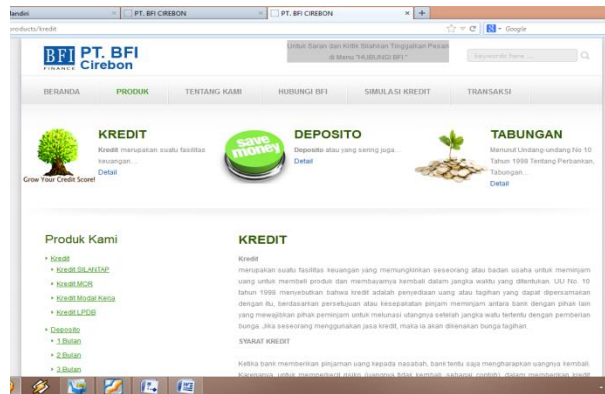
andiri | PT. BFI CIREBON | PT. BFI CIREBON

roducts/kredit

Google

BFI FINANCE PT. BFI Cirebon

Untuk Saran dan Kritik Silahkan Tinggalkan Pesan di Menu "HUBUNGI BFI"

Keywords here ...

BERANDA | PRODUK | TENTANG KAMI | HUBUNGI BFI | SIMULASI KREDIT | TRANSAKSI

Grow Your Credit Score!

KREDIT

Kredit merupakan suatu fasilitas keuangan...

Detail

save money

DEPOSITO

Deposito atau yang sering juga...

Detail

TABUNGAN

Menurut Undang-undang No 10 Tahun 1998 Tentang Perbankan, Tabungan...

Detail

Produk Kami

Kredit
Kredit SILANTAP
Kredit MOR
Kredit Modal Kerja
Kredit LPDB
Deposito
1 Bulan
2 Bulan
3 Bulan

KREDIT

Kredit

merupakan suatu fasilitas keuangan yang memungkinkan seseorang atau badan usaha untuk meminjam uang untuk membeli produk dan membayarnya kembali dalam jangka waktu yang ditentukan. UU No. 10 tahun 1998 menyebutkan bahwa kredit adalah penyediaan uang atau tagihan yang dapat dipersamakan dengan itu, berdasarkan persetujuan atau kesepakatan pinjam meminjam antara bank dengan pihak lain yang mewajibkan pihak peminjam untuk melunasi utangnya setelah jangka waktu tertentu dengan pemberian bunga. Jika seseorang menggunakan jasa kredit, maka ia akan dikenakan bunga tagihan.

SYARAT KREDIT

Ketika bank memberikan pinjaman uang kepada nasabah, bank tentu saja mengharapkan uangnya kembali. Karenanya, untuk memperkecil risiko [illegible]